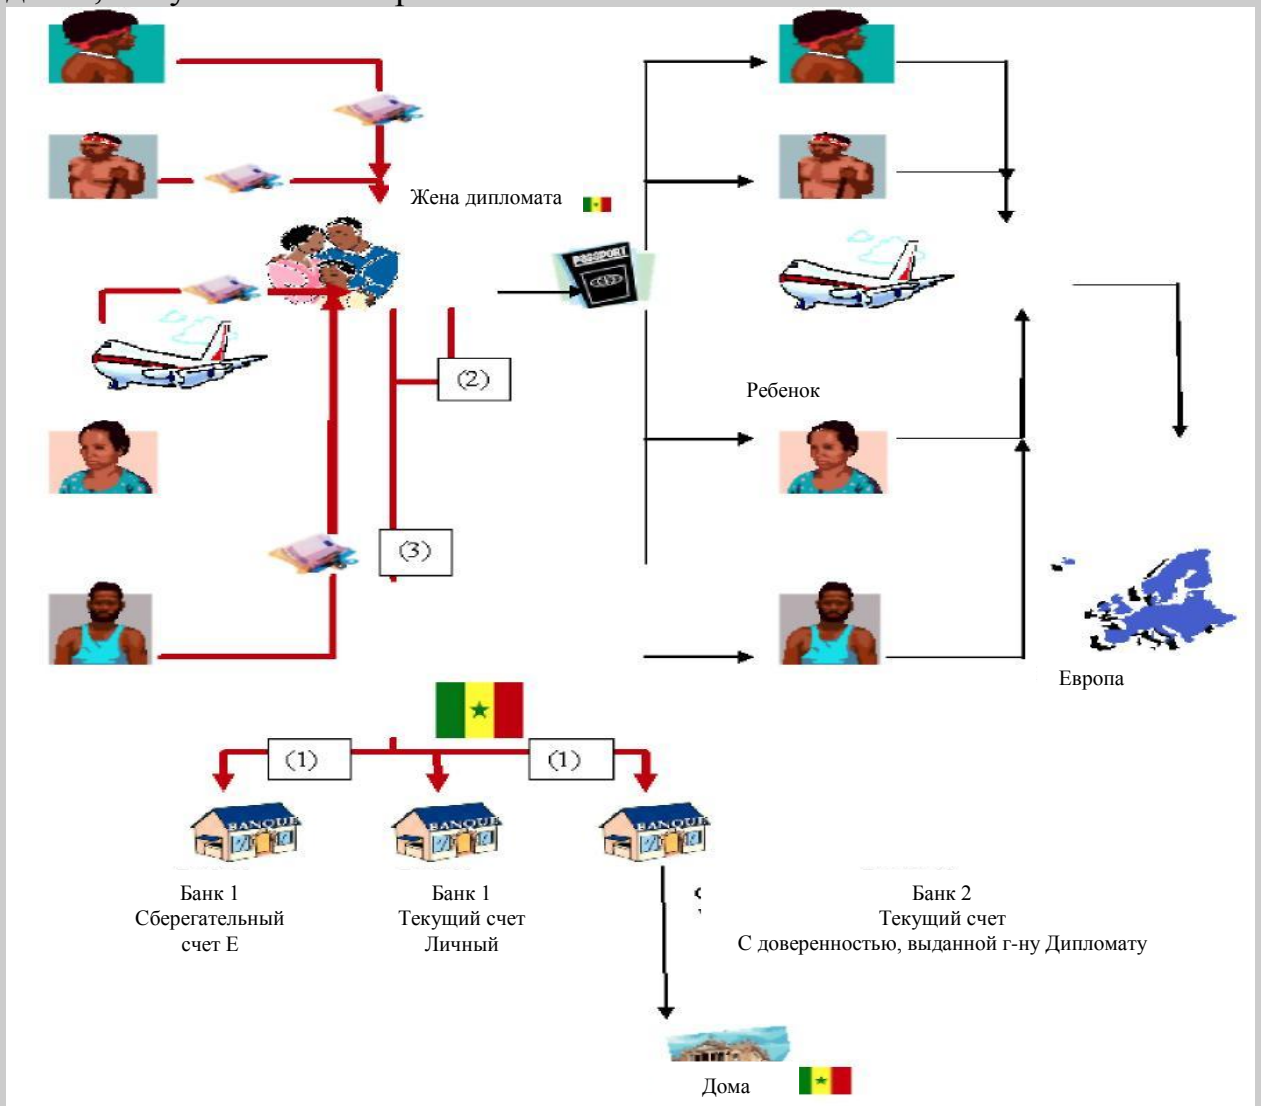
Жена дипломата

PASSPORT

(2)

(3)

Ребенок

Европа

(1)

(1)

BANQUE

BANQUE

BANQUE

Банк 1
Сберегательный
счет Е

Банк 1
Текущий счет
Личный

Банк 2
Текущий счет
С доверенностью, выданной г-ну Дипломату

Дома